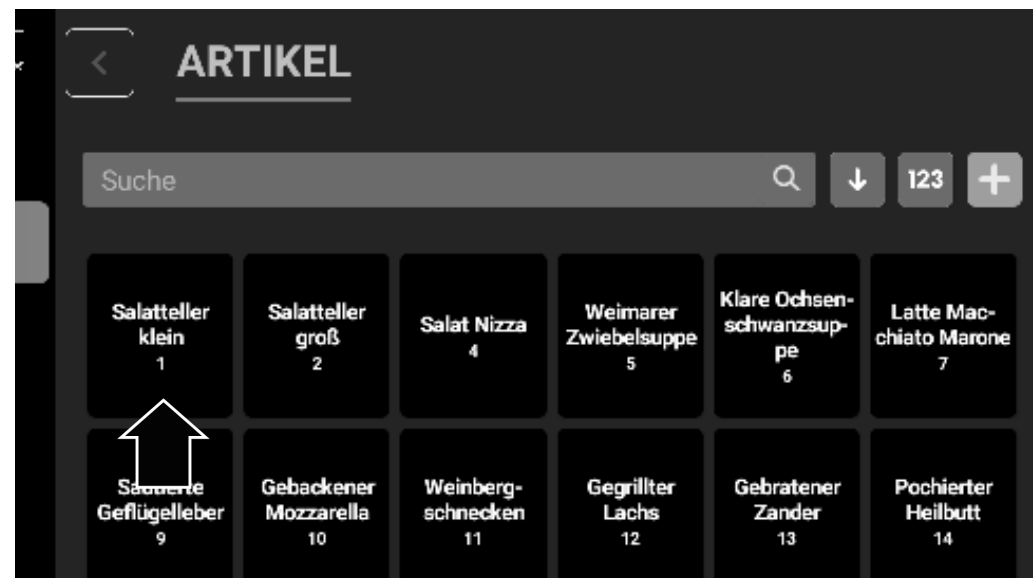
ARTIKEL

Suche

123

Salatteller klein
1

Salatteller groß
2

Salat Nizza
4

Weimarer Zwiebelsuppe
5

Klare Ochsenschwanzsuppe
6

Latte Macchiato Marone
7

S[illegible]te Geflügelleber
9

Gebackener Mozzarella
10

Weinbergschnecken
11

Gegrillter Lachs
12

Gebratener Zander
13

Pochierter Heilbutt
14